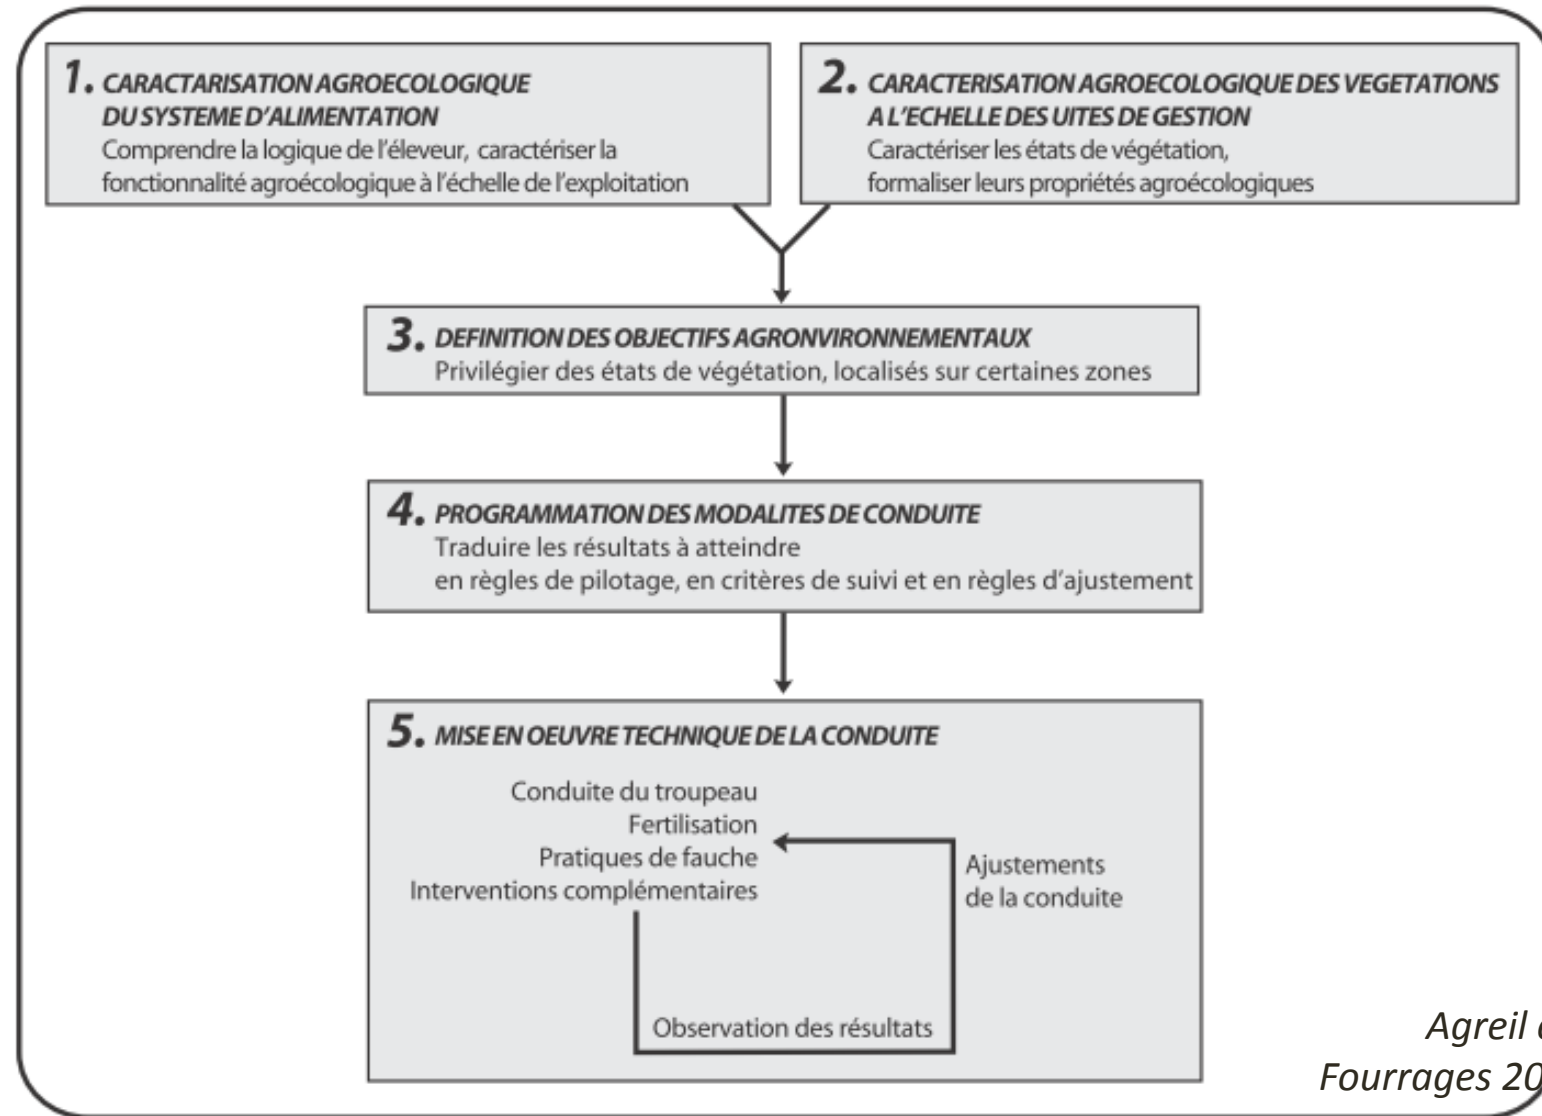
1. CARACTARISATION AGROECOLOGIQUE DU SYSTEME D'ALIMENTATION
Comprendre la logique de l'éleveur, caractériser la fonctionnalité agroécologique à l'échelle de l'exploitation

2. CARACTERISATION AGROECOLOGIQUE DES VEGETATIONS A L'ECHELLE DES UITES DE GESTION
Caractériser les états de végétation, formaliser leurs propriétés agroécologiques

3. DEFINITION DES OBJECTIFS AGRONVIRONNEMENTAUX
Privilégier des états de végétation, localisés sur certaines zones

4. PROGRAMMATION DES MODALITES DE CONDUITE
Traduire les résultats à atteindre en règles de pilotage, en critères de suivi et en règles d'ajustement

5. MISE EN OEUVRE TECHNIQUE DE LA CONDUITE

Conduite du troupeau
Fertilisation
Pratiques de fauche
Interventions complémentaires

Ajustements de la conduite

Observation des résultats

Agreil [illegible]
Fourrages 20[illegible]